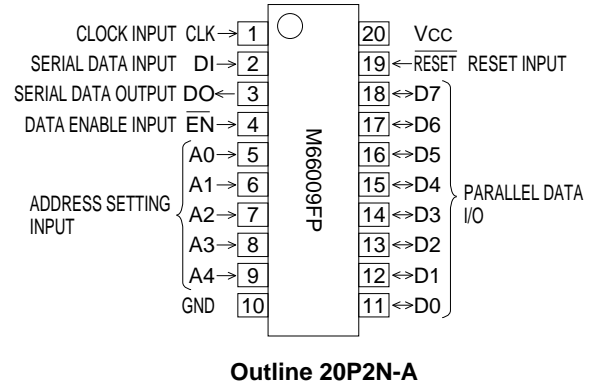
CLOCK INPUT CLK → 1
SERIAL DATA INPUT DI → 2
SERIAL DATA OUTPUT DO ← 3
DATA ENABLE INPUT $\overline{EN}$ → 4
A0 → 5
A1 → 6
A2 → 7
A3 → 8
A4 → 9
ADDRESS SETTING INPUT
GND 10

M66009FP

20 Vcc
19 ← $\overline{RESET}$ RESET INPUT
18 ↔ D7
17 ↔ D6
16 ↔ D5
15 ↔ D4
14 ↔ D3
13 ↔ D2
12 ↔ D1
11 ↔ D0
PARALLEL DATA I/O

Outline 20P2N-A